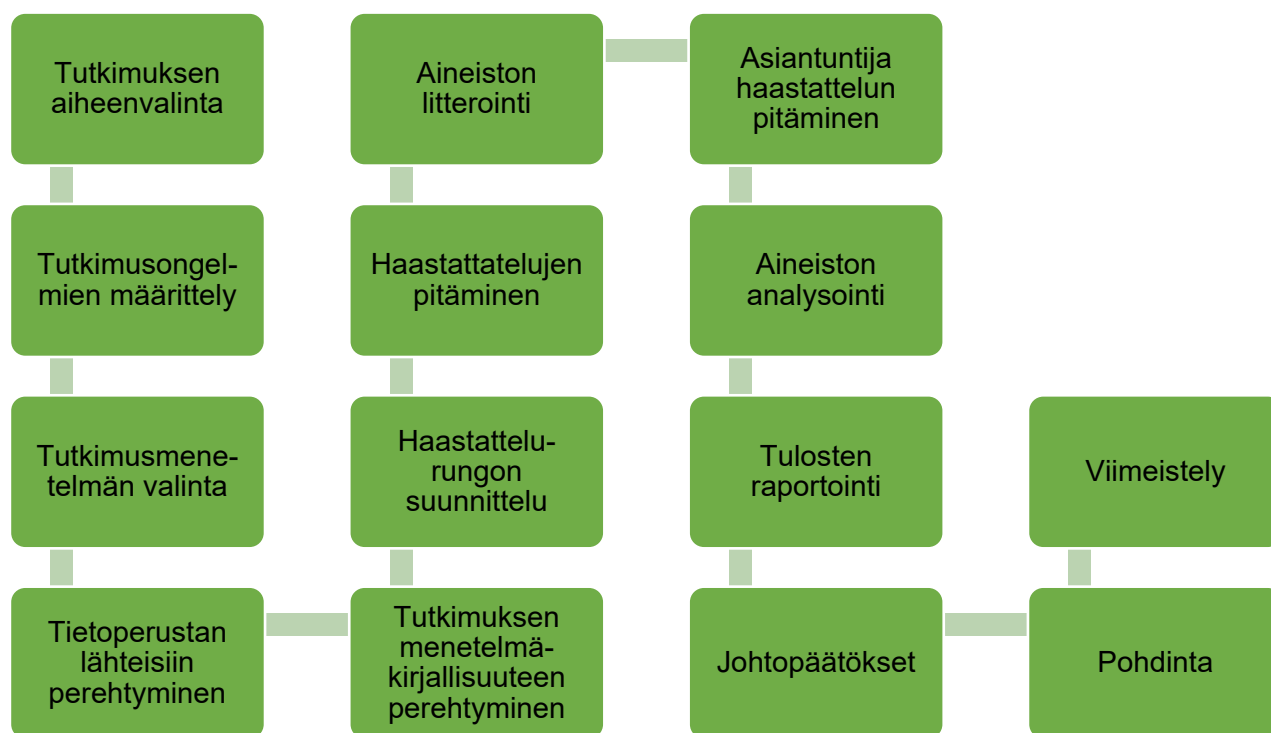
Tutkimuksen aiheenvalinta

Tutkimusongelmien määrittely

Tutkimusmenetelmän valinta

Tietoperustan lähteisiin perehtyminen

Tutkimuksen menetelmäkirjallisuuteen perehtyminen

Haastattelurungon suunnittelu

Haastattatelujen pitäminen

Aineiston litterointi

Asiantuntija haastattelun pitäminen

Aineiston analysointi

Tulosten raportointi

Johtopäätökset

Pohdinta

Viimeistely